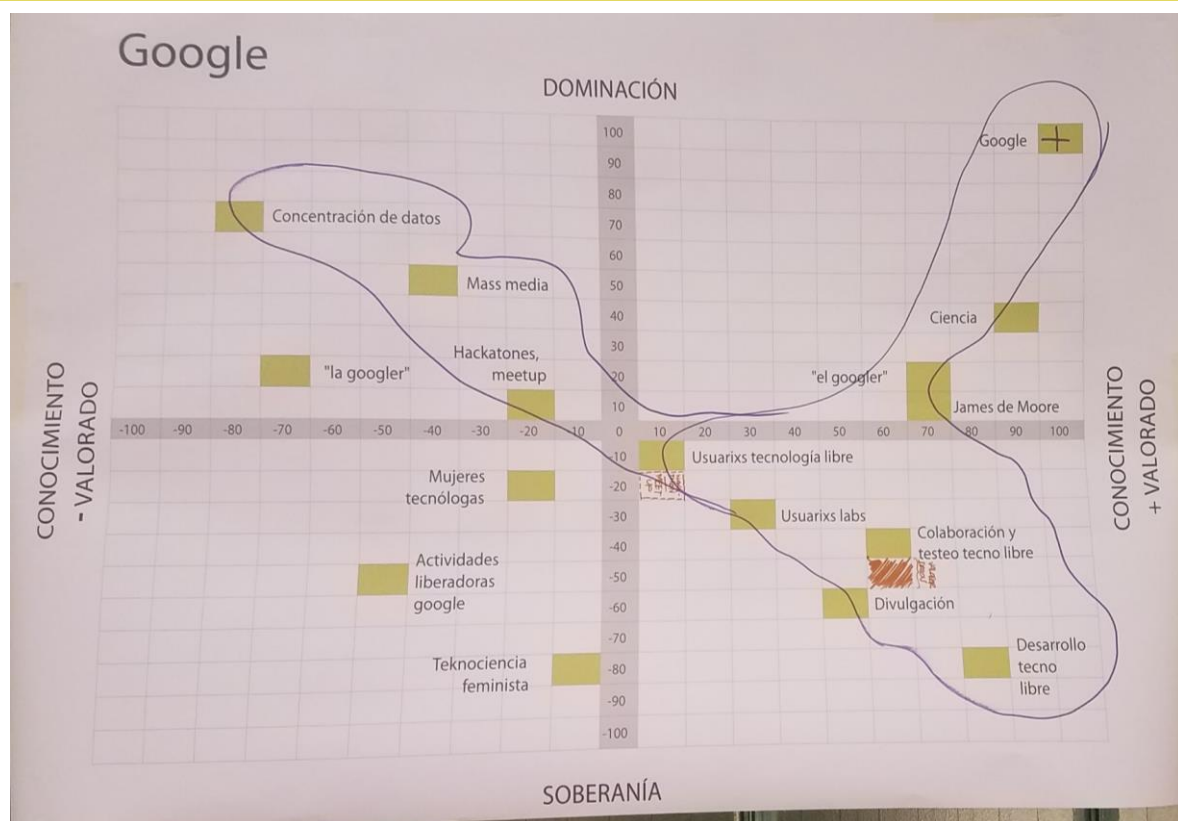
Google

DOMINACIÓN

100
90
80
70
60
50
40
30
20
10
0
-10
-20
-30
-40
-50
-60
-70
-80
-90
-100

-100 -90 -80 -70 -60 -50 -40 -30 -20 -10 0 10 20 30 40 50 60 70 80 90 100

Google

Concentración de datos

Mass media

Ciencia

"la googler"

Hackatones, meetup

"el googler"

James de Moore

Usuarixs tecnología libre

Mujeres tecnólogas

Usuarixs labs

Colaboración y testeo tecno libre

Actividades liberadoras google

Divulgación

Teknociencia feminista

Desarrollo tecno libre

CONOCIMIENTO - VALORADO

CONOCIMIENTO + VALORADO

SOBERANÍA